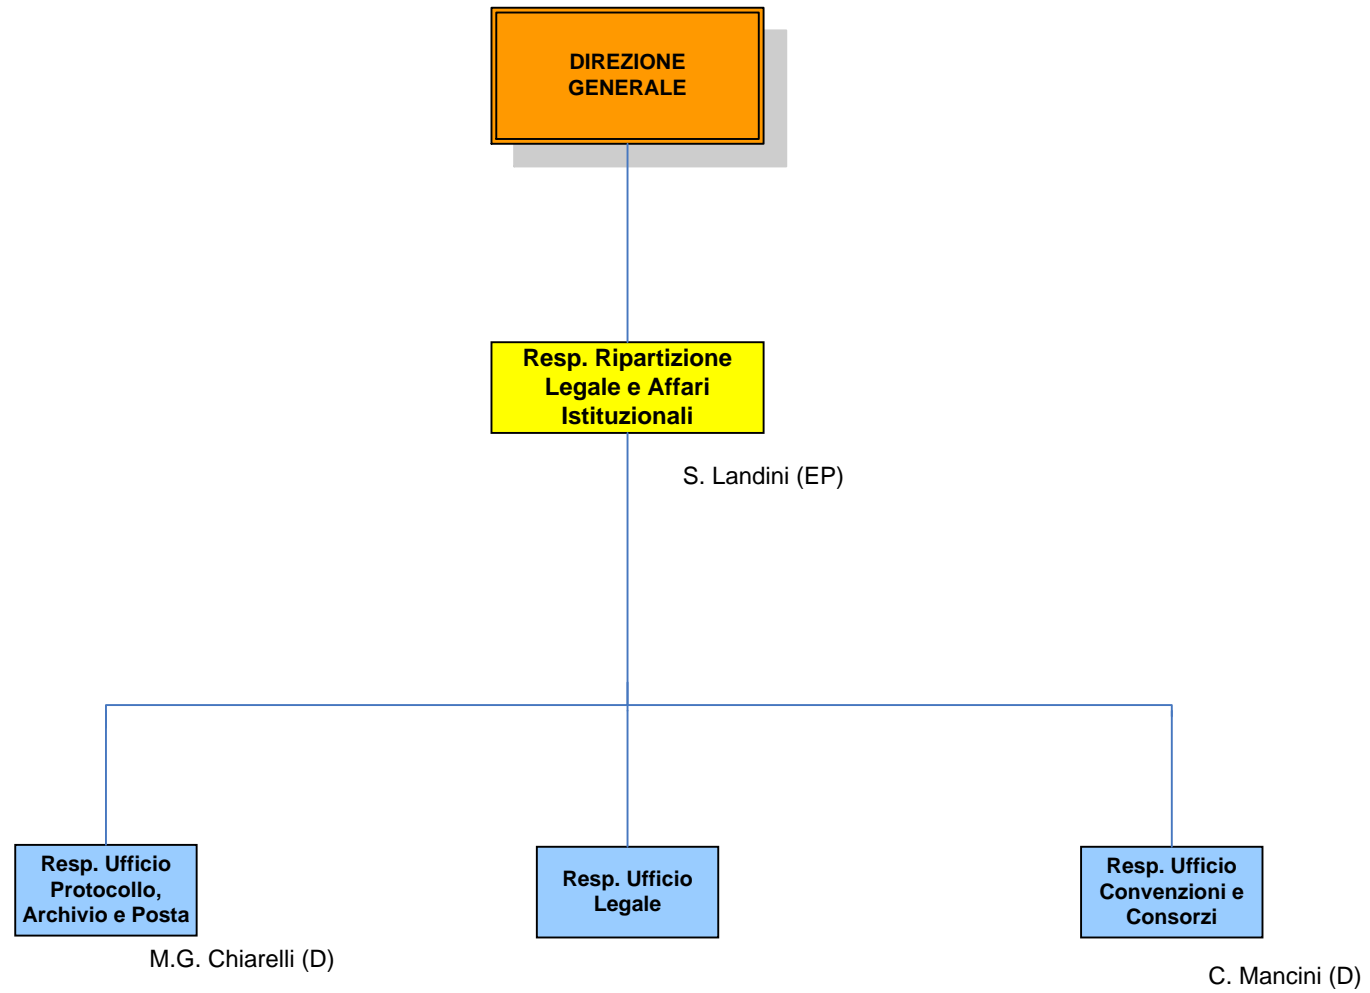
DIREZIONE GENERALE

Resp. Ripartizione Legale e Affari Istituzionali

S. Landini (EP)

Resp. Ufficio Protocollo, Archivio e Posta

M.G. Chiarelli (D)

Resp. Ufficio Legale

Resp. Ufficio Convenzioni e Consorzi

C. Mancini (D)